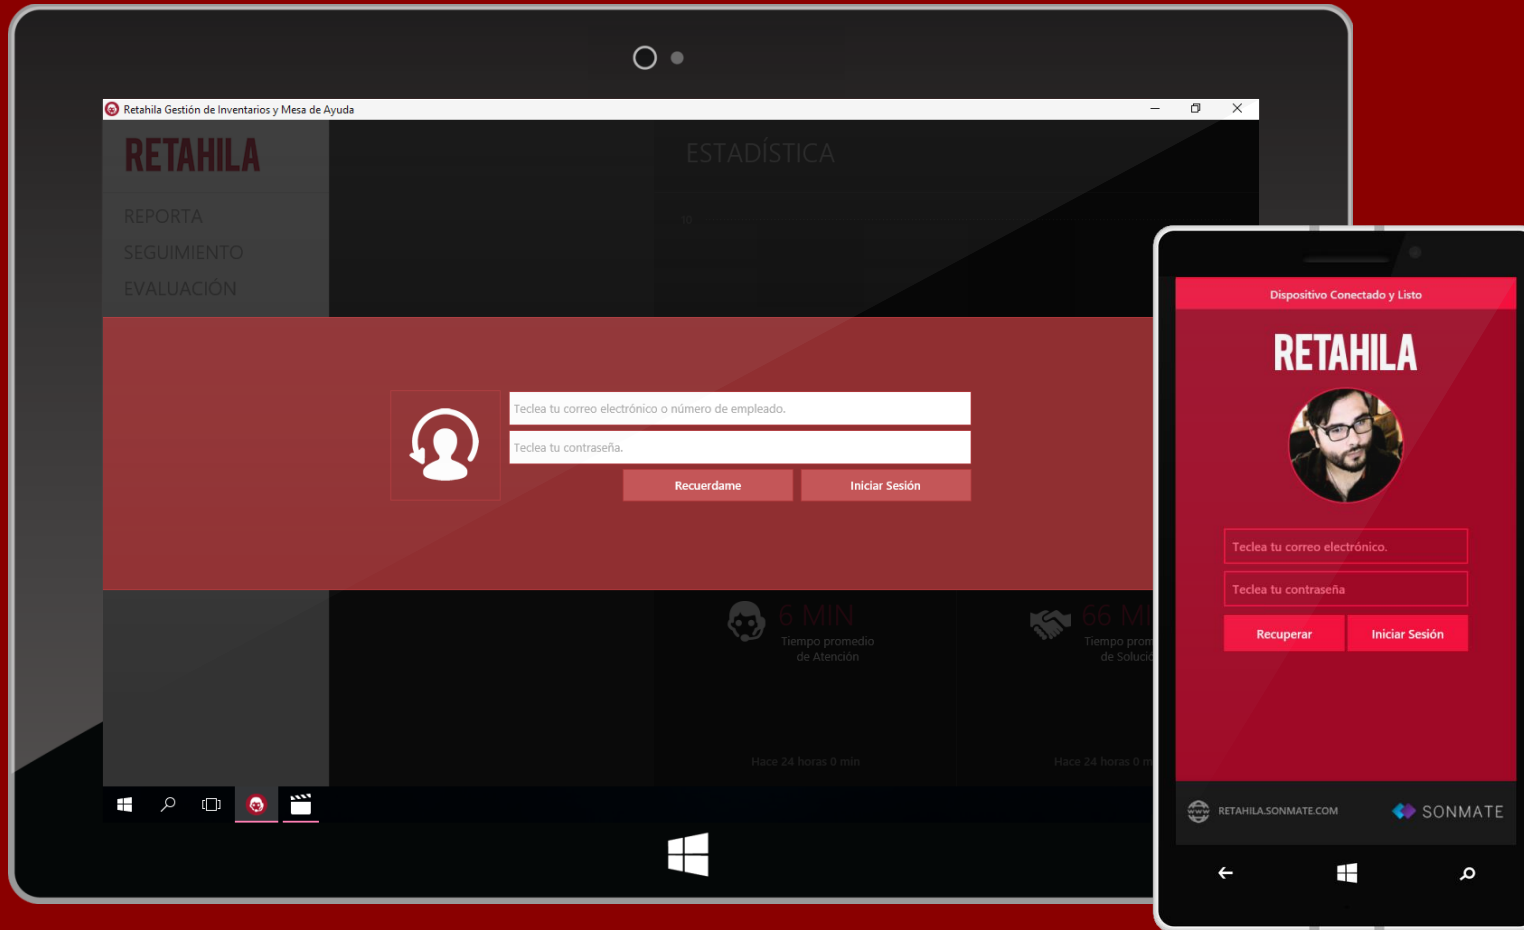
Retahila Gestión de Inventarios y Mesa de Ayuda

RETAHILA

ESTADÍSTICA

REPORTA
SEGUIMIENTO
EVALUACIÓN

Teclea tu correo electrónico o número de empleado.

Teclea tu contraseña.

Recuerdame

Iniciar Sesión

6 MIN
Tiempo promedio de Atención

66 MI
Tiempo prom de Soluci

Hace 24 horas 0 min

Hace 24 horas 0 m

Dispositivo Conectado y Listo

RETAHILA

Teclea tu correo electrónico.

Teclea tu contraseña

Recuperar

Iniciar Sesión

RETAHILA.SONMATE.COM

SONMATE